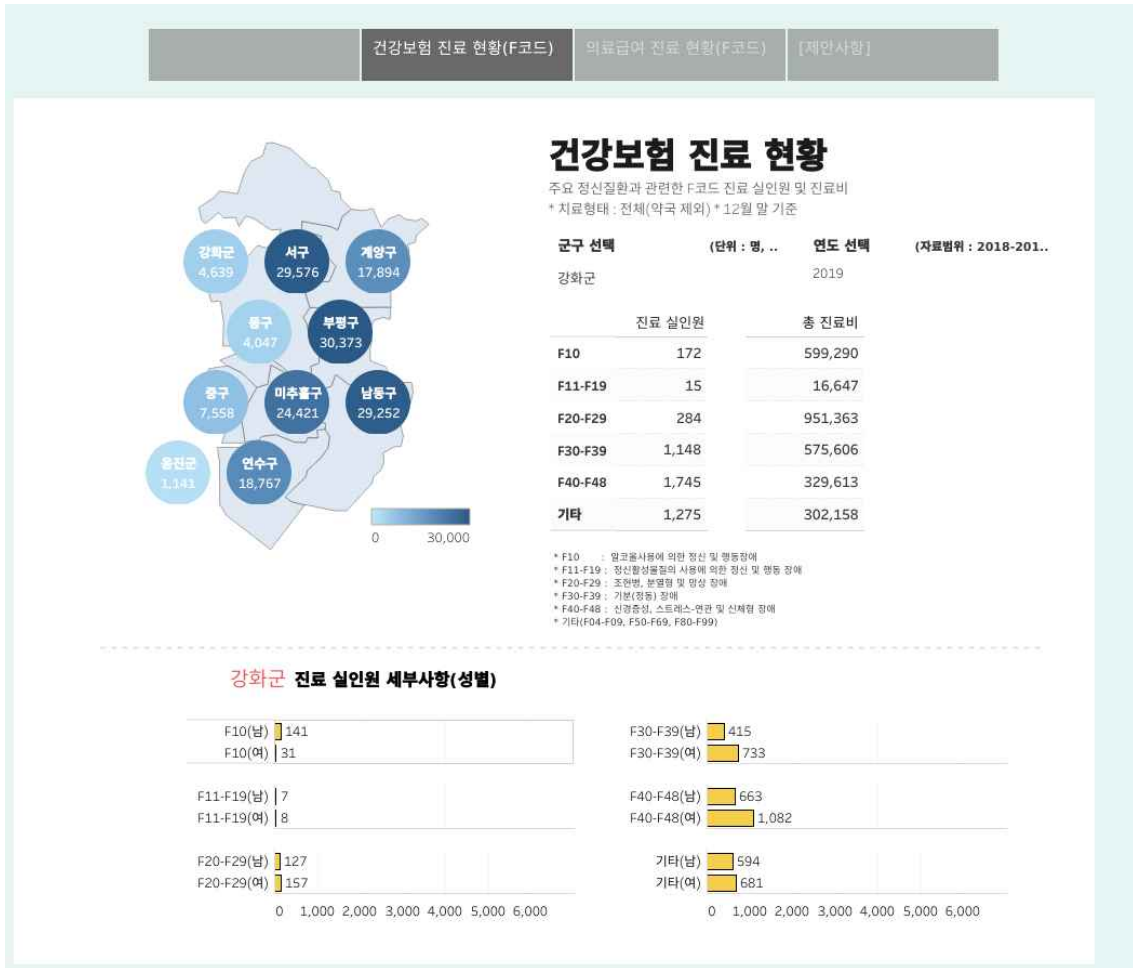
건강보험 진료 현황(F코드) 의료급여 진료 현황(F코드) [제안사항]

건강보험 진료 현황

주요 정신질환과 관련한 F코드 진료 실인원 및 진료비
* 치료형태 : 전체(약국 제외) * 12월 말 기준

강화군 4,639
서구 29,576
계양구 17,894
동구 4,047
부평구 30,373
중구 7,558
미추홀구 24,421
남동구 29,252
옹진군 1,141
연수구 18,767

0 30,000

군구 선택 (단위 : 명, .. 연도 선택 (자료범위 : 2018-201..
강화군 2019

| | 진료 실인원 | 총 진료비 |
|---|---|---|
| F10 | 172 | 599,290 |
| F11-F19 | 15 | 16,647 |
| F20-F29 | 284 | 951,363 |
| F30-F39 | 1,148 | 575,606 |
| F40-F48 | 1,745 | 329,613 |
| 기타 | 1,275 | 302,158 |

* F10 : 알코올사용에 의한 정신 및 행동장애
* F11-F19 : 정신활성물질의 사용에 의한 정신 및 행동 장애
* F20-F29 : 조현병, 분열형 및 망상 장애
* F30-F39 : 기분(정동) 장애
* F40-F48 : 신경증성, 스트레스-연관 및 신체형 장애
* 기타(F04-F09, F50-F69, F80-F99)

강화군 진료 실인원 세부사항(성별)

F10(남) 141
F10(여) 31
F11-F19(남) 7
F11-F19(여) 8
F20-F29(남) 127
F20-F29(여) 157
0 1,000 2,000 3,000 4,000 5,000 6,000

F30-F39(남) 415
F30-F39(여) 733
F40-F48(남) 663
F40-F48(여) 1,082
기타(남) 594
기타(여) 681
0 1,000 2,000 3,000 4,000 5,000 6,000